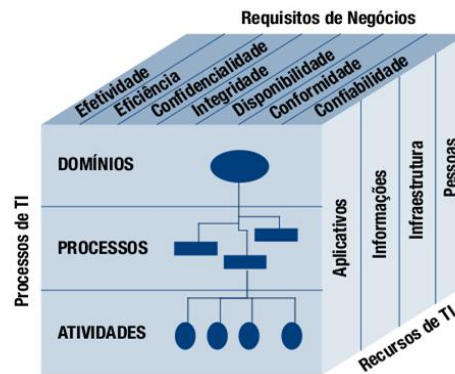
Requisitos de Negócios

Efetividade
Eficiência
Confidencialidade
Integridade
Disponibilidade
Conformidade
Confiabilidade

Processos de TI

DOMÍNIOS

PROCESSOS

ATIVIDADES

Aplicativos
Informações
Infraestrutura
Pessoas

Recursos de TI